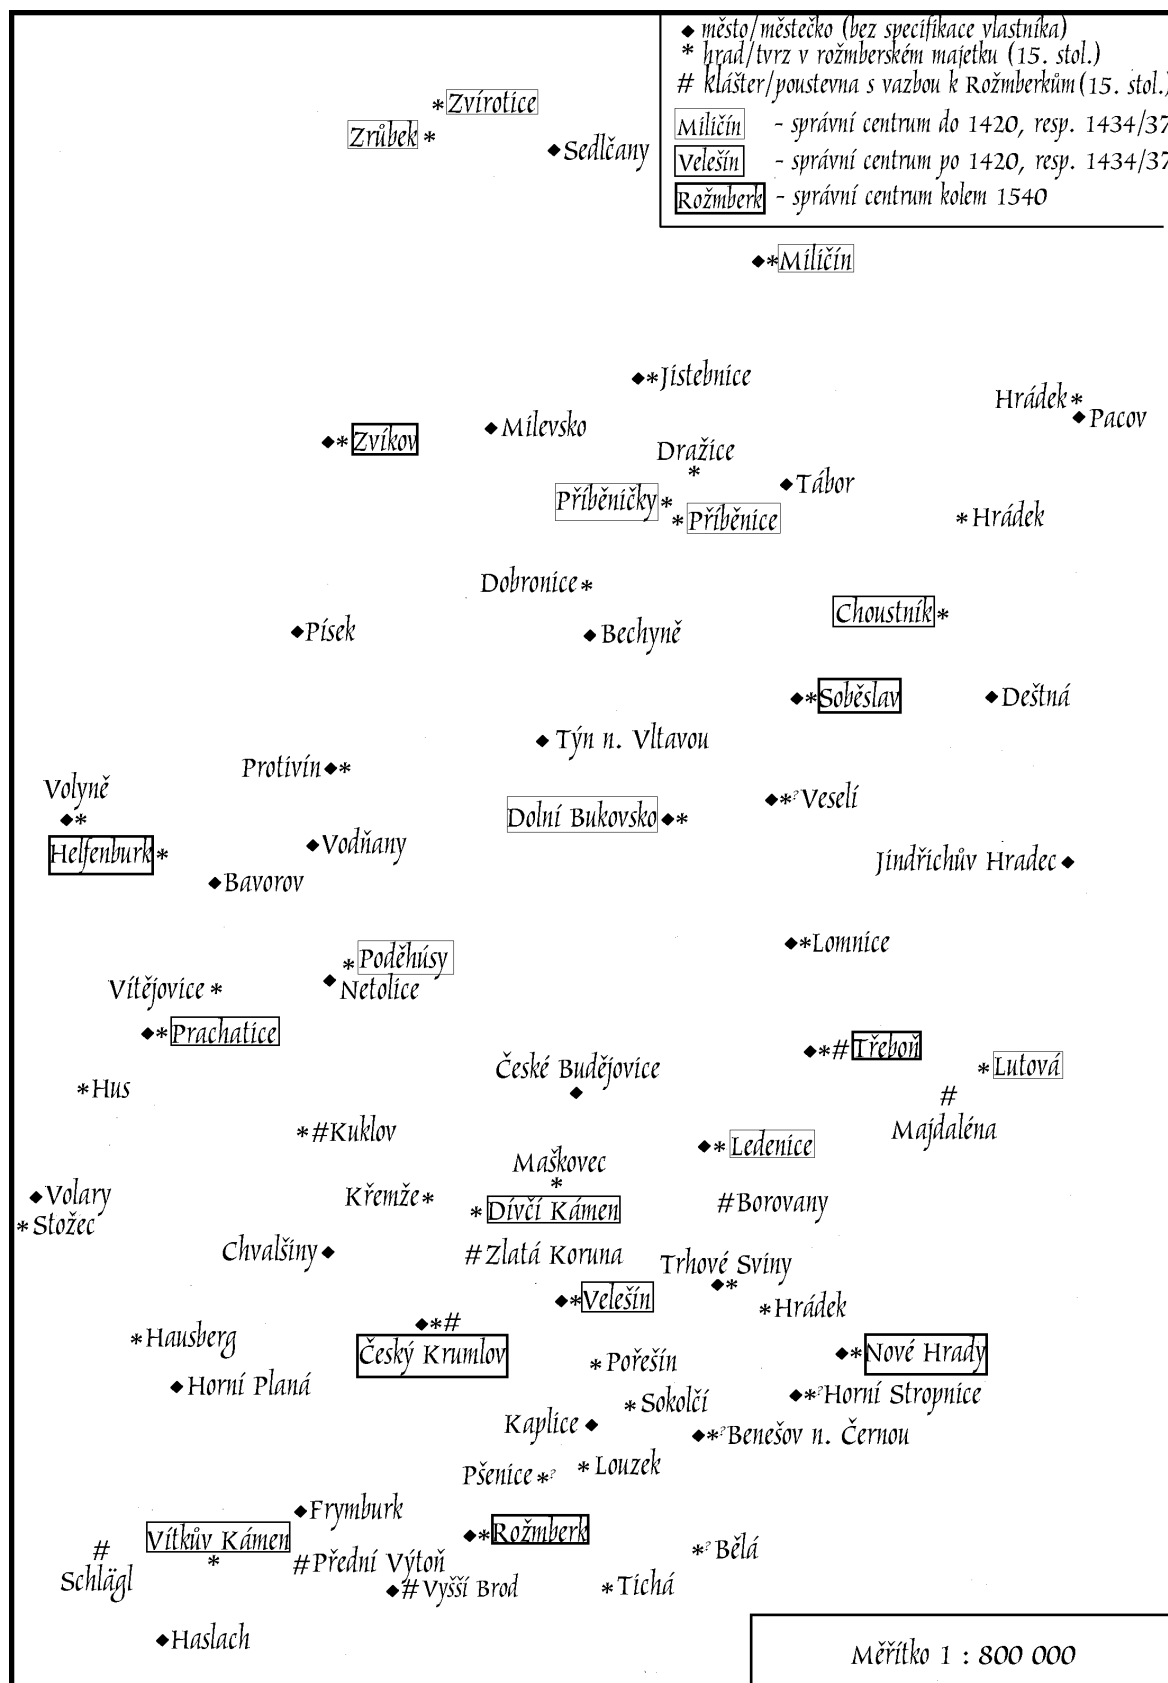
◆ město/městečko (bez specifikace vlastníka)
* hrad/tvrz v rožmberském majetku (15. stol.)
# klášter/poustevna s vazbou k Rožmberkům (15. stol.)
Miličín - správní centrum do 1420, resp. 1434/37
Velešín - správní centrum po 1420, resp. 1434/37
Rožmberk - správní centrum kolem 1540

*Zvírotice
Zrůbek *
◆Sedlčany
◆*Miličín
◆*Jistebnice
Hrádek *
◆Pacov
◆*Zvíkov
◆Milevsko
Dražice *
◆Tábor
Příběničky *
*Příběnice
*Hrádek
Dobronice *
Choustník *
◆Písek
◆Bechyně
◆*Soběslav
◆Deštná
◆Týn n. Vltavou
Protivín◆*
Volyně ◆*
Dolní Bukovsko◆*
◆*?Veselí
Helfenburk *
◆Vodňany
Jindřichův Hradec ◆
◆Bavorov
◆*Lomnice
*Poděhúsy
◆Netolice
Vítějovice *
◆*Prachatice
◆*#Třeboň
*Lutová
České Budějovice ◆
*Hus
# Majdaléna
*#Kuklov
◆*Ledenice
Maškovec *
◆Volary
*Stožec
Křemže*
*Dívčí Kámen
#Borovany
Chvalšiny◆
#Zlatá Koruna
Trhové Sviny ◆*
◆*Velešín
*Hrádek
◆*#
Český Krumlov
*Hausberg
*Pořešín
◆*Nové Hrady
◆Horní Planá
*Sokolčí
◆*?Horní Stropnice
Kaplice ◆
◆*?Benešov n. Černou
Pšenice *?
*Louzek
◆Frymburk
◆*Rožmberk
# Schlägl
Vítkův Kámen *
#Přední Výtoň
*?Bělá
◆#Vyšší Brod
*Tichá
◆Haslach
Měřítko 1 : 800 000